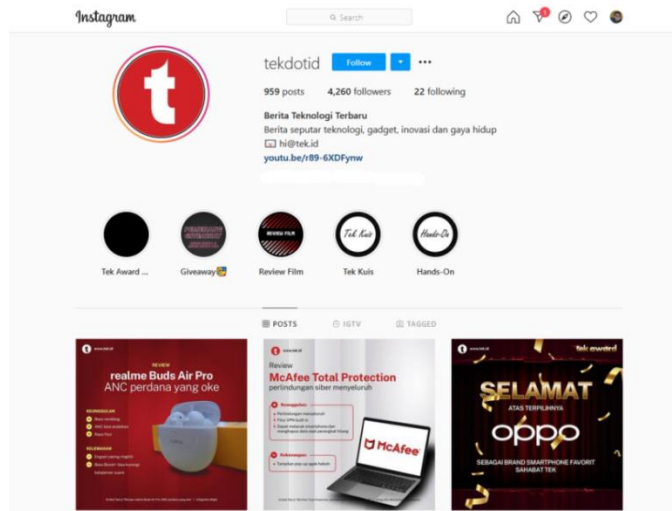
Instagram

Search

tekdotid Follow

959 posts 4,260 followers 22 following

Berita Teknologi Terbaru
Berita seputar teknologi, gadget, inovasi dan gaya hidup
hi@tek.id
youtu.be/r89-6XDFynw

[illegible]

REVIEW FILM

Tek Kuis

Hands-On

Tek Award ...
Giveaway
Review Film
Tek Kuis
Hands-On

POSTS IGTV TAGGED

REVIEW
realme Buds Air Pro
ANC perdana yang oke

Review
McAfee Total Protection
perlindungan siber menyeluruh

McAfee

tek award

SELAMAT
ATAS TERPILIHNYA
oppo
SEBAGAI BRAND SMARTPHONE FAVORIT
SAHABAT TEK